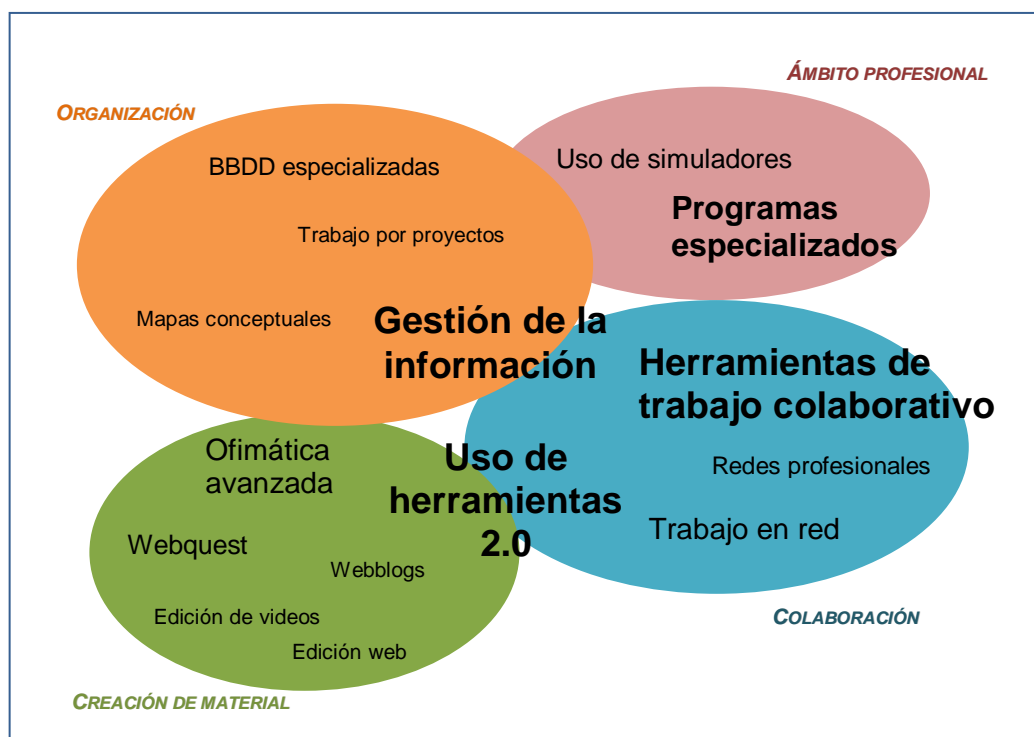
ÁMBITO PROFESIONAL

ORGANIZACIÓN

BBDD especializadas

Trabajo por proyectos

Mapas conceptuales

Gestión de la información

Uso de simuladores

Programas especializados

Herramientas de trabajo colaborativo

Redes profesionales

Trabajo en red

Ofimática avanzada

Uso de herramientas 2.0

Webquest

Webblogs

Edición de videos

Edición web

COLABORACIÓN

CREACIÓN DE MATERIAL